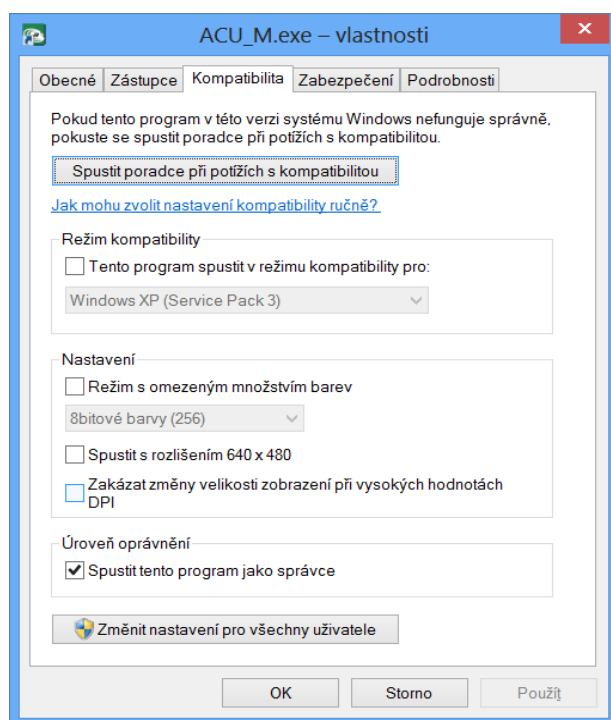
ACU_M.exe – vlastnosti

Obecné | Zástupce | Kompatibilita | Zabezpečení | Podrobnosti

Pokud tento program v této verzi systému Windows nefunguje správně, pokuste se spustit poradce při potížích s kompatibilitou.

Spustit poradce při potížích s kompatibilitou

Jak mohu zvolit nastavení kompatibility ručně?

Režim kompatibility

Tento program spustit v režimu kompatibility pro:

Windows XP (Service Pack 3)

Nastavení

Režim s omezeným množstvím barev

8bitové barvy (256)

Spustit s rozlišením 640 x 480

Zakázat změny velikosti zobrazení při vysokých hodnotách DPI

Úroveň oprávnění

Spustit tento program jako správce

Změnit nastavení pro všechny uživatele

OK

Storno

Použít